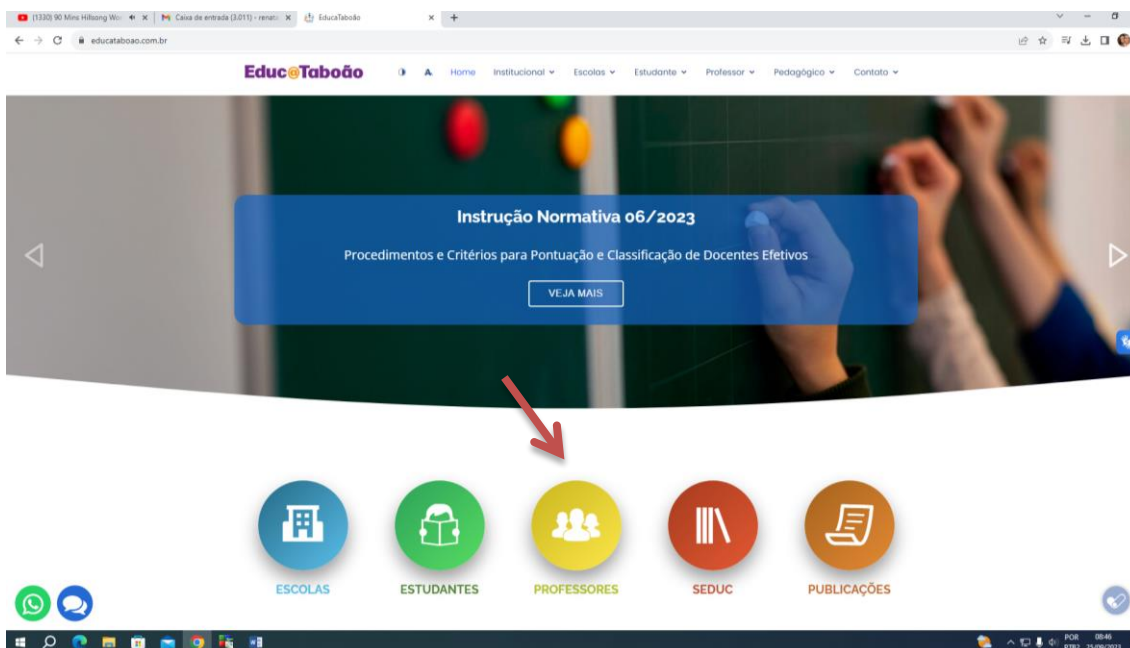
(1330) 90 Mins Hillsong Wo ✕ | Caixa de entrada (3.011) - renat ✕ | EducaTaboão ✕ +

educataboao.com.br

Educ@Taboão Home Institucional Escolas Estudante Professor Pedagógico Contato

Instrução Normativa 06/2023

Procedimentos e Critérios para Pontuação e Classificação de Docentes Efetivos

VEJA MAIS

ESCOLAS ESTUDANTES PROFESSORES SEDUC PUBLICAÇÕES

POR 08:46
PTB2 25/09/2023